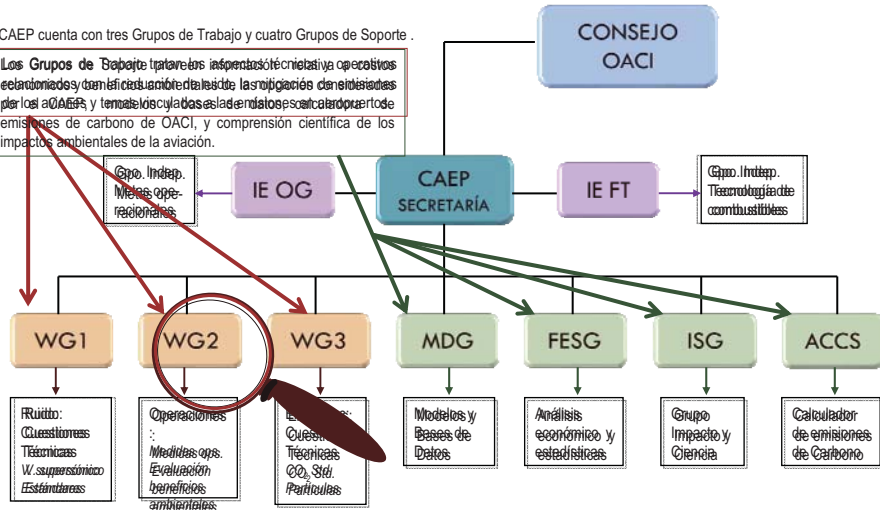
CAEP cuenta con tres Grupos de Trabajo y cuatro Grupos de Soporte .

Los Grupos de Trabajo tratan los aspectos técnicos y operativos relacionados con la reducción de la mitigación de emisiones de la aviación, y tareas vinculadas a las bases de datos, calculadora de emisiones de carbono de OACI, y comprensión científica de los impactos ambientales de la aviación.

CONSEJO OACI

CAEP SECRETARÍA

IE OG

IE FT

Gpo. Indep. Metas operacionales

Gpo. Indep. Tecnología de combustibles

WG1

WG2

WG3

MDG

FESG

ISG

ACCS

Ruido: Cuestiones Técnicas V. supersónico Estándares

Operaciones: Medidas ops. Evaluación beneficios ambientales

Emisiones: Cuestiones Técnicas $CO_2$ Std. Partículas

Modelos y Bases de Datos

Análisis económico y estadísticas

Grupo Impacto y Ciencia

Calculador de emisiones de Carbono